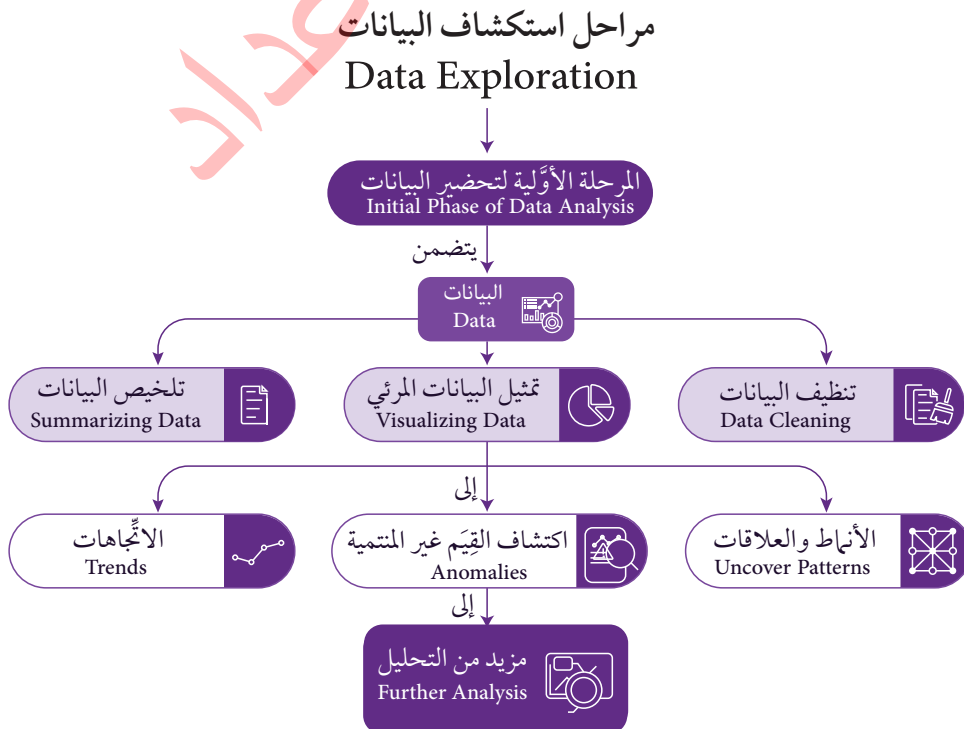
مراحل استكشاف البيانات
Data Exploration

المرحلة الأوَّلية لتحضير البيانات
Initial Phase of Data Analysis

يتضمن

البيانات
Data

تلخيص البيانات
Summarizing Data

تمثيل البيانات المرئي
Visualizing Data

تنظيف البيانات
Data Cleaning

إلى

الاتِّجاهات
Trends

اكتشاف القِيَم غير المنتمية
Anomalies

الأنماط والعلاقات
Uncover Patterns

إلى

مزيد من التحليل
Further Analysis

عداد